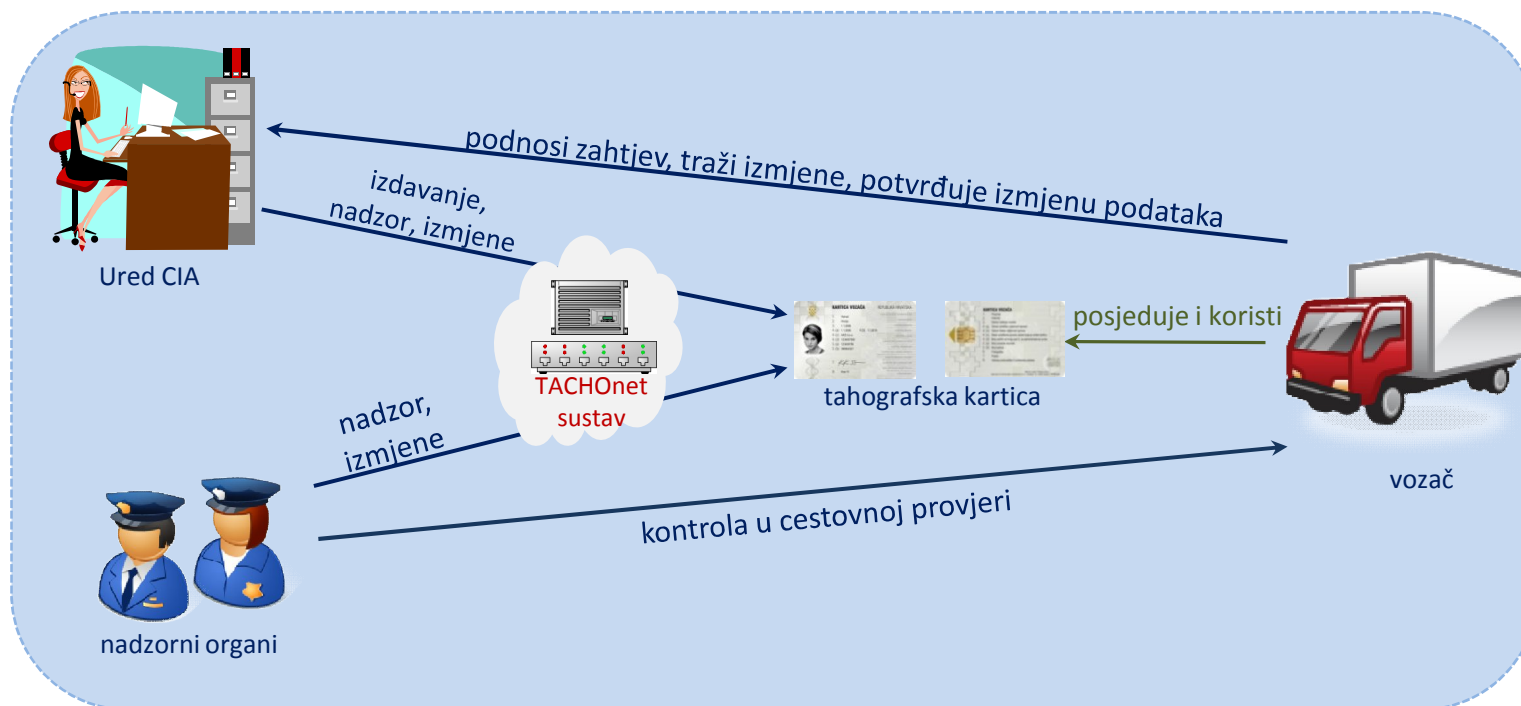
podnosi zahtjev, traži izmjene, potvrđuje izmjenu podataka

izdavanje, nadzor, izmjene

Ured CIA

TACHOnet sustav

posjeduje i koristi

tahografska kartica

nadzor, izmjene

vozač

kontrola u cestovnoj provjeri

nadzorni organi